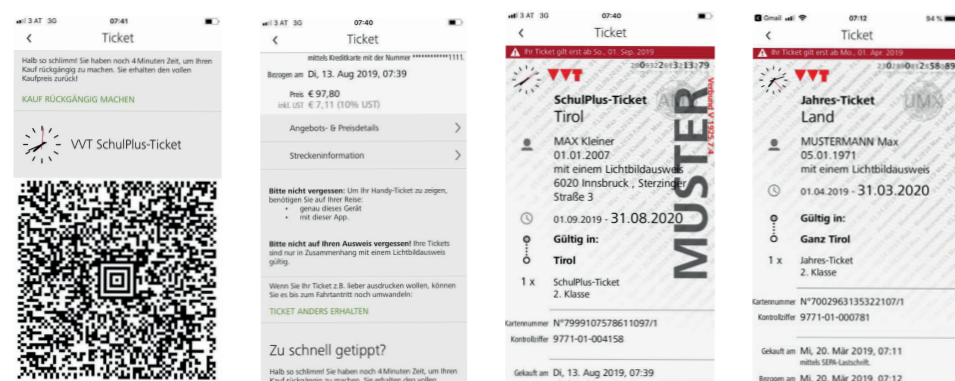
3 AT 3G 07:41
Ticket
Halb so schlimm! Sie haben noch 4 Minuten Zeit, um Ihren Kauf rückgängig zu machen. Sie erhalten den vollen Kaufpreis zurück!
KAUF RÜCKGÄNGIG MACHEN
VVT SchulPlus-Ticket

3 AT 3G 07:40
Ticket
mittels Kreditkarte mit der Nummer ************1111.
Bezogen am Di, 13. Aug 2019, 07:39
Preis € 97,80
inkl. UST € 7,11 (10% UST)
Angebots- & Preisdetails
Streckeninformation
Bitte nicht vergessen: Um Ihr Handy-Ticket zu zeigen, benötigen Sie auf Ihrer Reise:
• genau dieses Gerät
• mit dieser App.
Bitte nicht auf Ihren Ausweis vergessen! Ihre Tickets sind nur in Zusammenhang mit einem Lichtbildausweis gültig.
Wenn Sie Ihr Ticket z.B. lieber ausdrucken wollen, können Sie es bis zum Fahrtantritt noch umwandeln:
TICKET ANDERS ERHALTEN
Zu schnell getippt?
Halb so schlimm! Sie haben noch 4 Minuten Zeit, um Ihren Kauf rückgängig zu machen. Sie erhalten den vollen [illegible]

3 AT 3G 07:40
Ticket
Ihr Ticket gilt erst ab So., 01. Sep. 2019
VVT
20:03:22:03:13:79
SchulPlus-Ticket
Tirol
MAX Kleiner
01.01.2007
mit einem Lichtbildausweis
6020 Innsbruck , Sterzinger Straße 3
01.09.2019 - 31.08.2020
Gültig in:
Tirol
1 x SchulPlus-Ticket
2. Klasse
MUSTER
Kartennummer N°7999107578611097/1
Kontrollziffer 9771-01-004158
Gekauft am Di, 13. Aug 2019, 07:39

Gmail 07:12 94 %
Ticket
Ihr Ticket gilt erst ab Mo., 01. Apr. 2019
VVT
20:03:02:58:89
Jahres-Ticket
Land
UMX
MUSTERMANN Max
05.01.1971
mit einem Lichtbildausweis
01.04.2019 - 31.03.2020
Gültig in:
Ganz Tirol
1 x Jahres-Ticket
2. Klasse
Kartennummer N°7002963135322107/1
Kontrollziffer 9771-01-000781
Gekauft am Mi, 20. Mär 2019, 07:11
mittels SEPA-Lastschrift.
Bezogen am Mi, 20. Mär 2019, 07:12